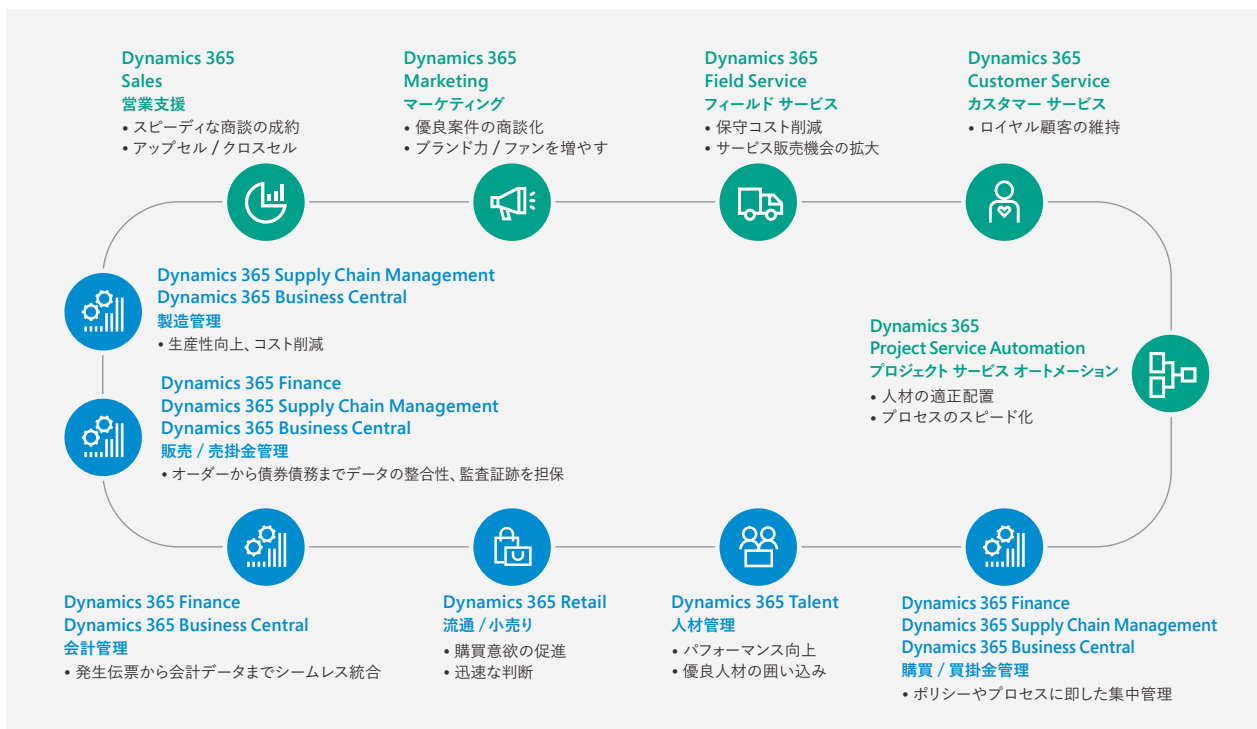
Dynamics 365
Sales
営業支援
• スピーディな商談の成約
• アップセル / クロスセル

Dynamics 365
Marketing
マーケティング
• 優良案件の商談化
• ブランド力 / ファンを増やす

Dynamics 365
Field Service
フィールド サービス
• 保守コスト削減
• サービス販売機会の拡大

Dynamics 365
Customer Service
カスタマー サービス
• ロイヤル顧客の維持

Dynamics 365 Supply Chain Management
Dynamics 365 Business Central
製造管理
• 生産性向上、コスト削減

Dynamics 365
Project Service Automation
プロジェクト サービス オートメーション
• 人材の適正配置
• プロセスのスピード化

Dynamics 365 Finance
Dynamics 365 Supply Chain Management
Dynamics 365 Business Central
販売 / 売掛金管理
• オーダーから債券債務までデータの整合性、監査証跡を担保

Dynamics 365 Finance
Dynamics 365 Business Central
会計管理
• 発生伝票から会計データまでシームレス統合

Dynamics 365 Retail
流通 / 小売り
• 購買意欲の促進
• 迅速な判断

Dynamics 365 Talent
人材管理
• パフォーマンス向上
• 優良人材の囲い込み

Dynamics 365 Finance
Dynamics 365 Supply Chain Management
Dynamics 365 Business Central
購買 / 買掛金管理
• ポリシーやプロセスに即した集中管理